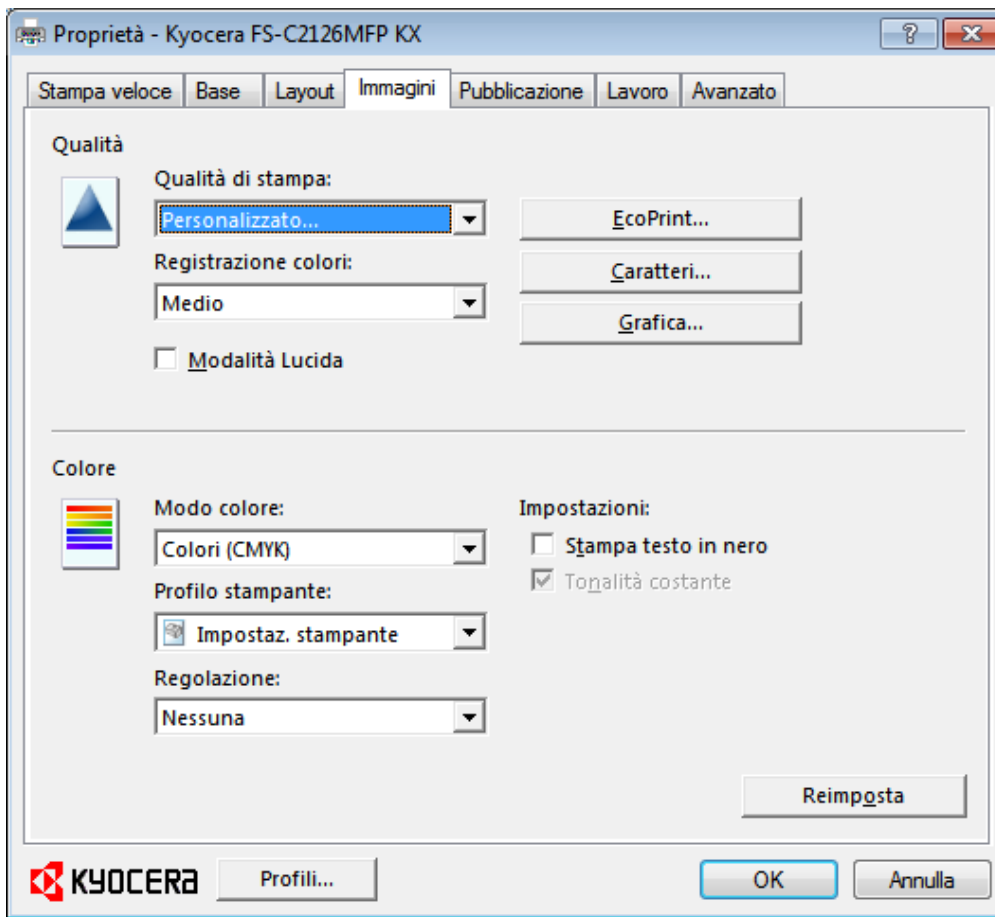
Proprietà - Kyocera FS-C2126MFP KX

?

Stampa veloce | Base | Layout | Immagini | Pubblicazione | Lavoro | Avanzato

Qualità

Qualità di stampa:

Personalizzato...

EcoPrint...

Registrazione colori:

Medio

Caratteri...

Grafica...

Modalità Lucida

Colore

Modo colore:

Colori (CMYK)

Impostazioni:

Stampa testo in nero

Tonalità costante

Profilo stampante:

Impostaz. stampante

Regolazione:

Nessuna

Reimposta

KYOCERA

Profili...

OK

Annulla